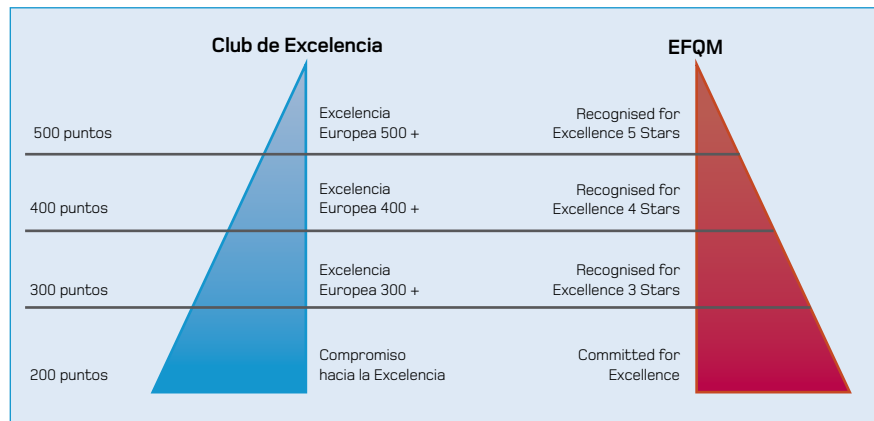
Club de Excelencia

EFQM

500 puntos

Excelencia Europea 500 +

Recognised for Excellence 5 Stars

400 puntos

Excelencia Europea 400 +

Recognised for Excellence 4 Stars

300 puntos

Excelencia Europea 300 +

Recognised for Excellence 3 Stars

200 puntos

Compromiso hacia la Excelencia

Committed for Excellence